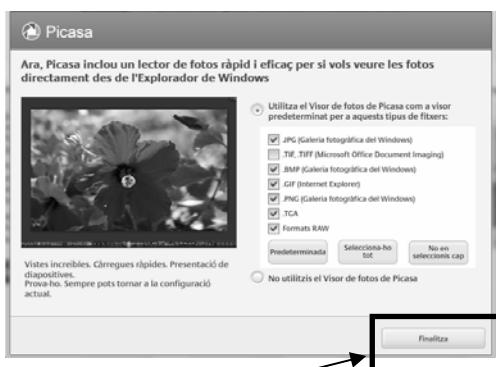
Picasa

Ara, Picasa inclou un lector de fotos ràpid i eficaç per si vols veure les fotos directament des de l'Explorador de Windows

Utilitza el Visor de fotos de Picasa com a visor predeterminat per a aquests tipus de fitxers:

.JPG (Galeria fotogràfica del Windows)
.TIF, .TIFF (Microsoft Office Document Imaging)
.BMP (Galeria fotogràfica del Windows)
.GIF (Internet Explorer)
.PNG (Galeria fotogràfica del Windows)
.TGA
Formats RAW

Predeterminada
Selecciona-ho tot
No en seleccionis cap

Vistes increïbles. Càrregues ràpides. Presentació de diapositives.
Prova-ho. Sempre pots tornar a la configuració actual.

No utilitzis el Visor de fotos de Picasa

Finalitza